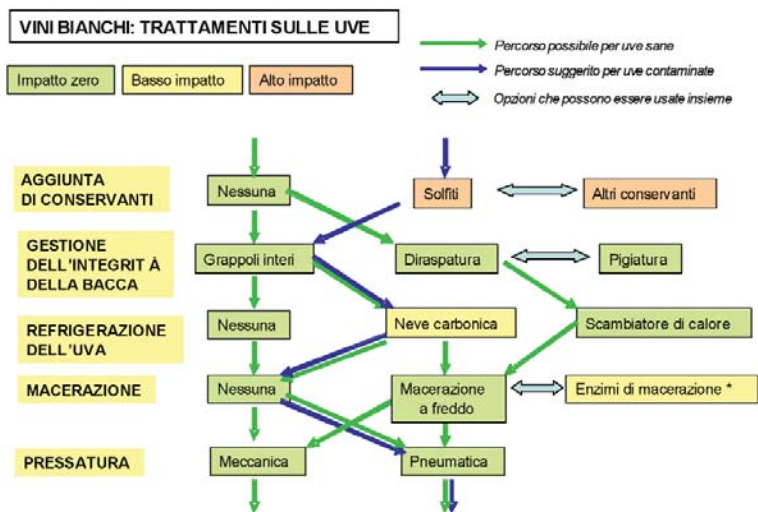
VINI BIANCHI: TRATTAMENTI SULLE UVE

Impatto zero
Basso impatto
Alto impatto

Percorso possibile per uve sane
Percorso suggerito per uve contaminate
Opzioni che possono essere usate insieme

AGGIUNTA DI CONSERVANTI
Nessuna
Solfiti
Altri conservanti

GESTIONE DELL'INTEGRIT À DELLA BACCA
Grappoli interi
Diraspatura
Pigiatura

REFRIGERAZIONE DELL'UVA
Nessuna
Neve carbonica
Scambiatore di calore

MACERAZIONE
Nessuna
Macerazione a freddo
Enzimi di macerazione *

PRESSATURA
Meccanica
Pneumatica